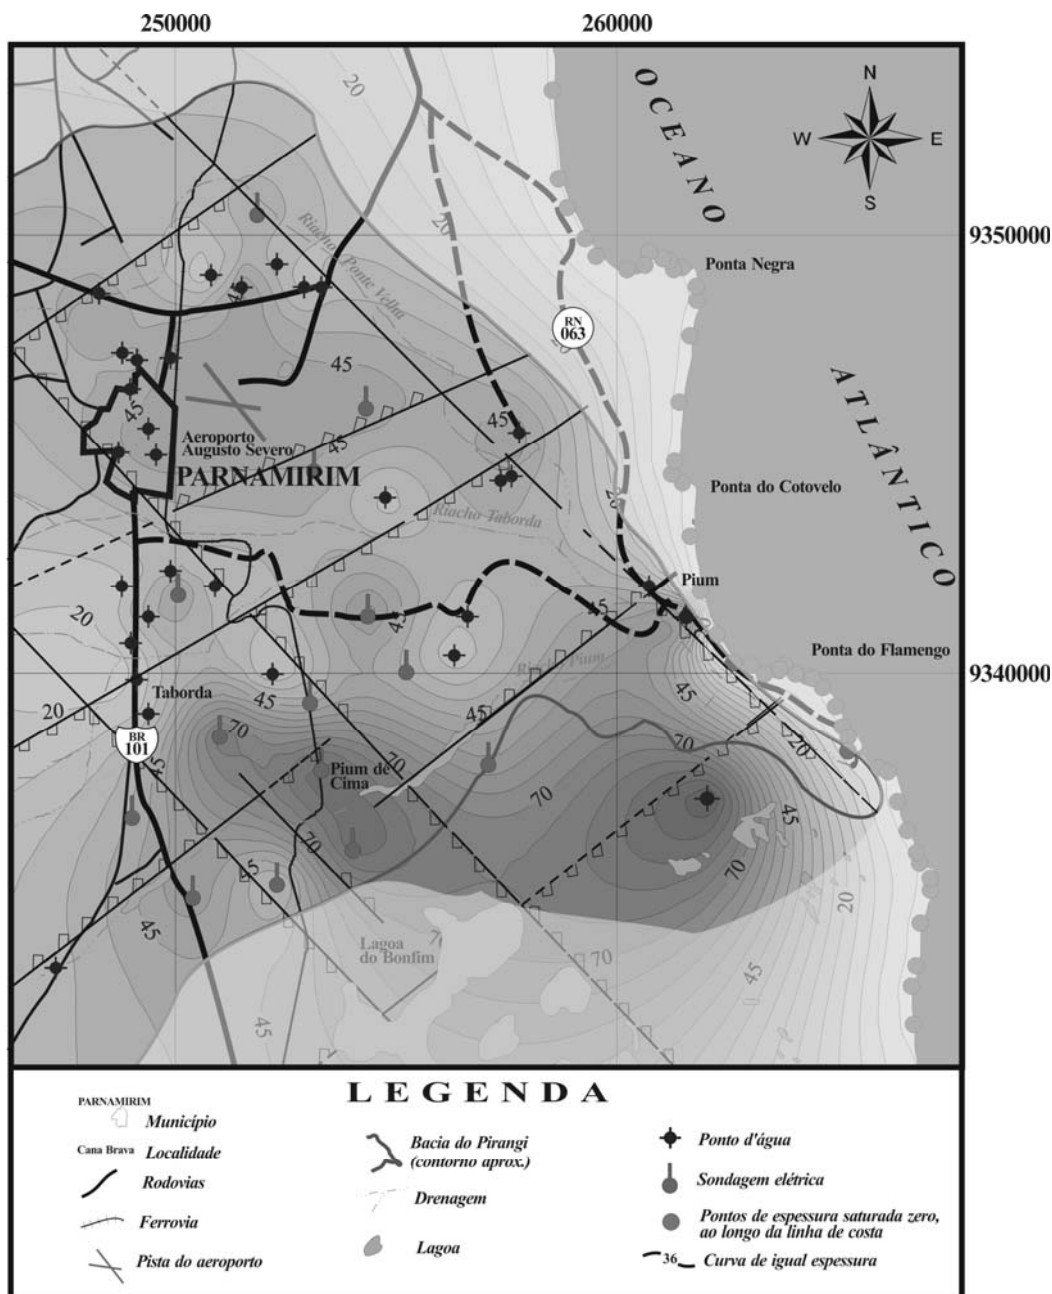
250000
260000
9350000
9340000

OCEANO
ATLÂNTICO

N
W
E
S

20
Ponta Negra
Riacho Ponte Velha
20
RN 063
45
45
45
45
Aeroporto Augusto Severo
45
PARNAMIRIM
Ponta do Cotovelo
Riacho Taborda
20
Pium
20
45
45
Ponta do Flamengo
Riacho Pium
Taborda
45
20
45
45
70
BR 101
45
Pium de Cima
70
70
45
70
70
70
45
5
20
45
Lagoa do Bonfim
70
70
45
45

LEGENDA

PARNAMIRIM
Município
Cana Brava
Localidade
Rodovias
Ferrovia
Pista do aeroporto
Bacia do Pirangi (contorno aprox.)
Drenagem
Lagoa
Ponto d'água
Sondagem elétrica
Pontos de espessura saturada zero, ao longo da linha de costa
36
Curva de igual espessura